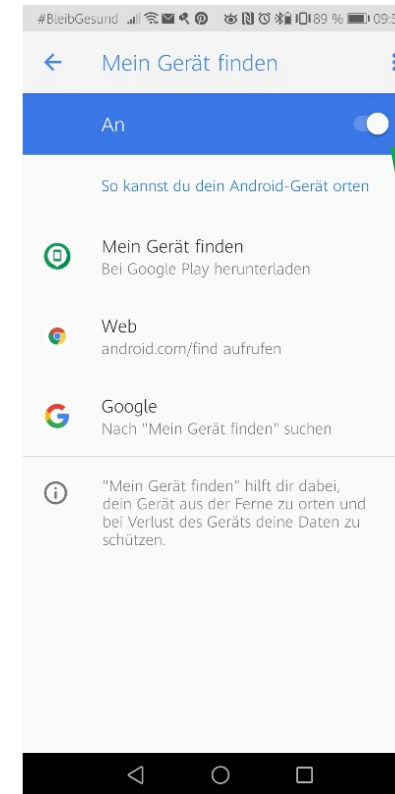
#BleibGesund 89 % 09:5

Mein Gerät finden

An

So kannst du dein Android-Gerät orten

Mein Gerät finden
Bei Google Play herunterladen

Web
android.com/find aufrufen

Google
Nach "Mein Gerät finden" suchen

"Mein Gerät finden" hilft dir dabei, dein Gerät aus der Ferne zu orten und bei Verlust des Geräts deine Daten zu schützen.